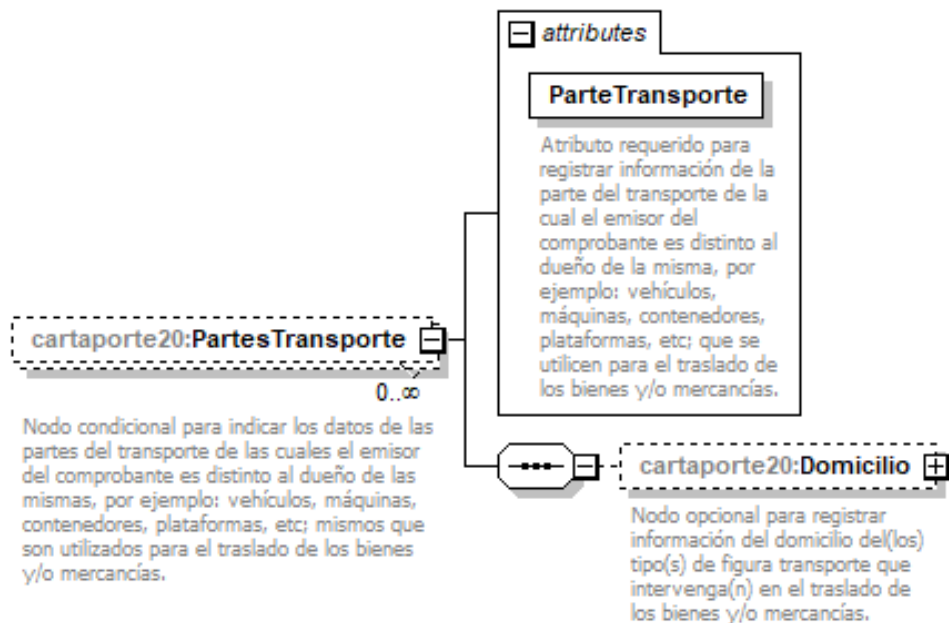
attributes

ParteTransporte

Atributo requerido para registrar información de la parte del transporte de la cual el emisor del comprobante es distinto al dueño de la misma, por ejemplo: vehículos, máquinas, contenedores, plataformas, etc; que se utilicen para el traslado de los bienes y/o mercancías.

cartaporte20:PartesTransporte

0..∞

Nodo condicional para indicar los datos de las partes del transporte de las cuales el emisor del comprobante es distinto al dueño de las mismas, por ejemplo: vehículos, máquinas, contenedores, plataformas, etc; mismos que son utilizados para el traslado de los bienes y/o mercancías.

cartaporte20:Domicilio

Nodo opcional para registrar información del domicilio del(los) tipo(s) de figura transporte que intervenga(n) en el traslado de los bienes y/o mercancías.